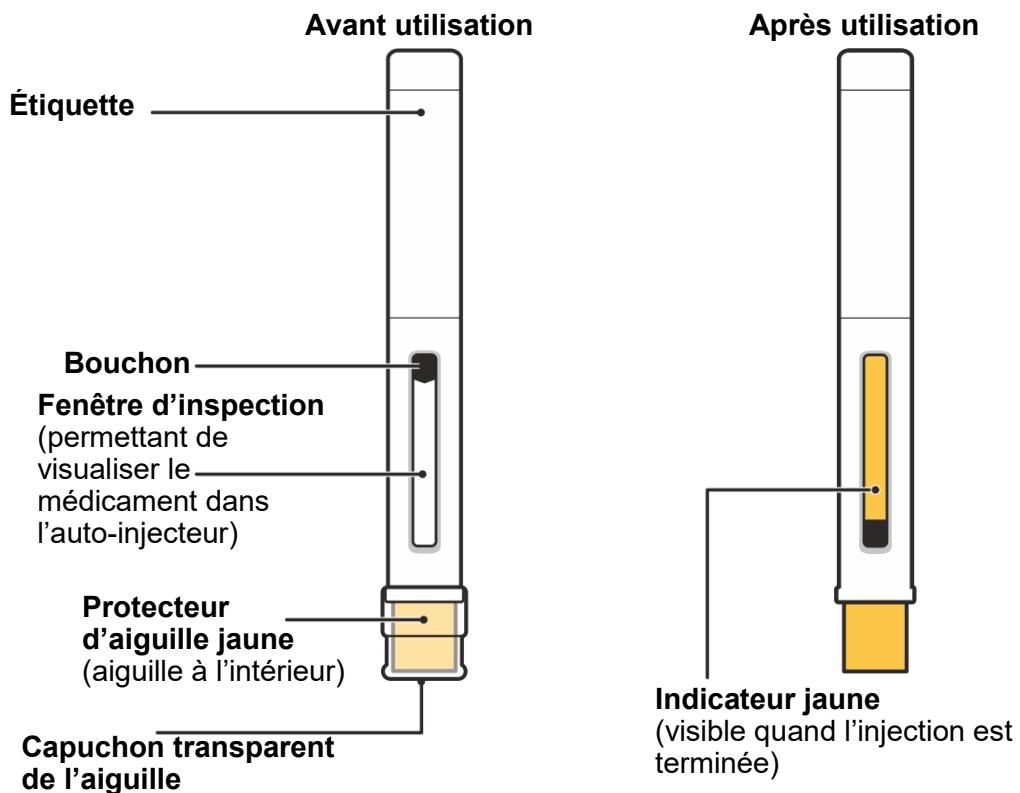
Avant utilisation

Après utilisation

Étiquette

Bouchon

Fenêtre d'inspection (permettant de visualiser le médicament dans l'auto-injecteur)

Protecteur d'aiguille jaune (aiguille à l'intérieur)

Capuchon transparent de l'aiguille

Indicateur jaune (visible quand l'injection est terminée)